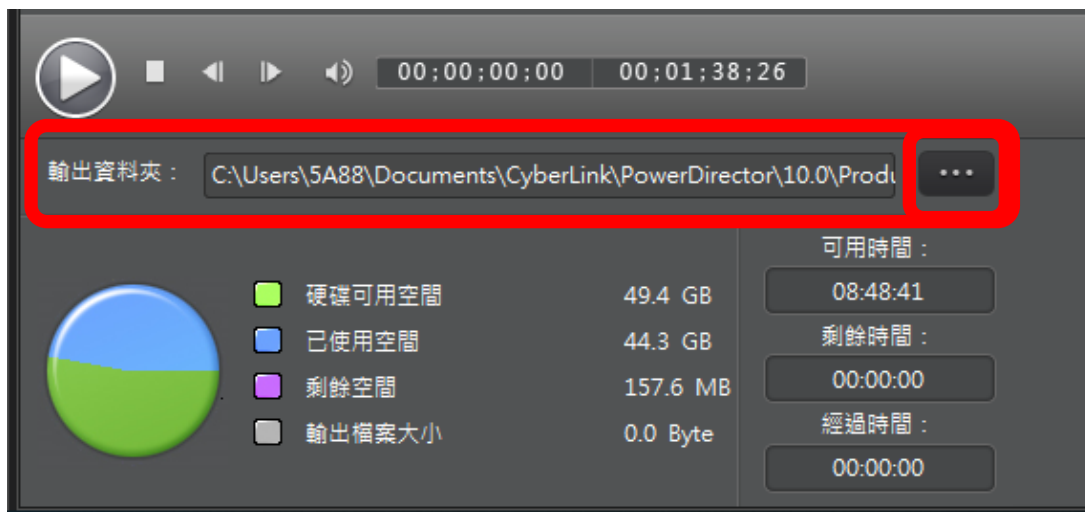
00;00;00;00 00;01;38;26

輸出資料夾： C:\Users\5A88\Documents\CyberLink\PowerDirector\10.0\Produ ...

硬碟可用空間 49.4 GB
已使用空間 44.3 GB
剩餘空間 157.6 MB
輸出檔案大小 0.0 Byte

可用時間：
08:48:41
剩餘時間：
00:00:00
經過時間：
00:00:00